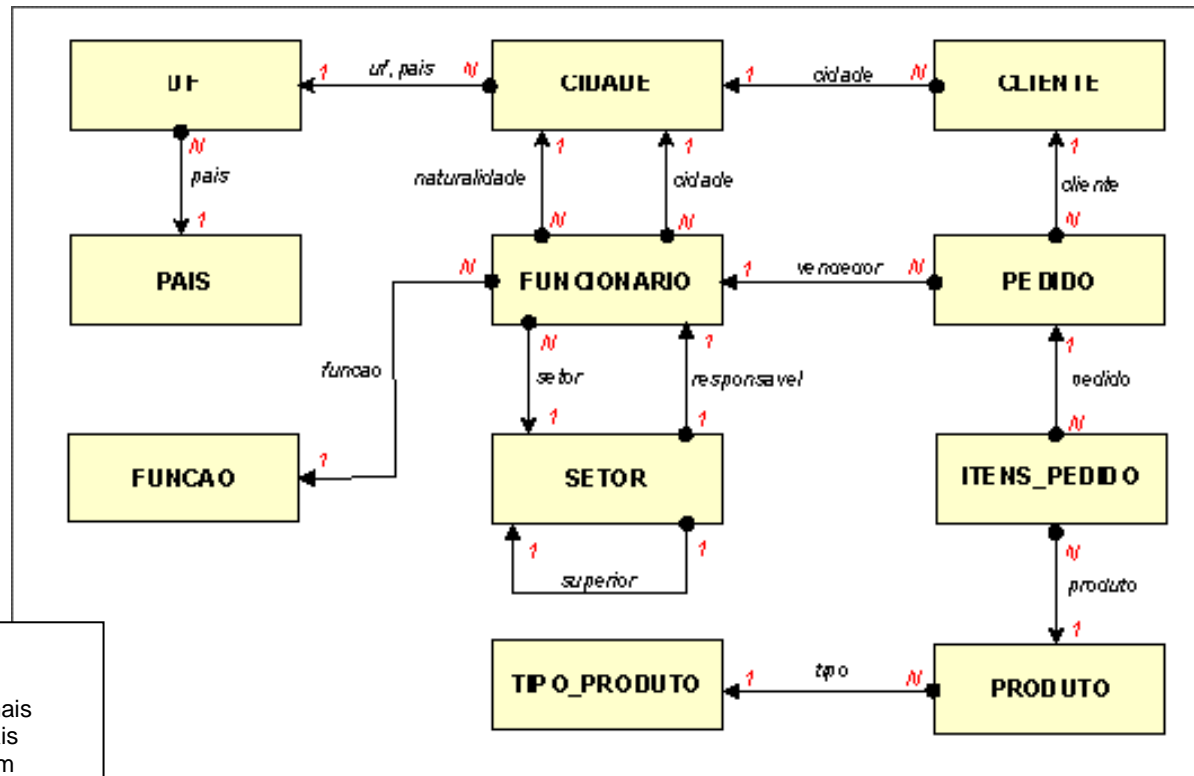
UF
1
uf, pais
N
CIDADE
1
cidade
N
CLIENTE
N
pais
1
1
naturalidade
1
cidade
1
cliente
N
N
N
PAIS
N
FUNCIONARIO
1
vendedor
N
PEDIDO
funcao
N
setor
1
responsavel
1
pedido
1
N
FUNCAO
1
SETOR
ITENS_PEDIDO
1
1
superior
N
produto
1
TIPO_PRODUTO
1
tipo
N
PRODUTO
ais
is
m